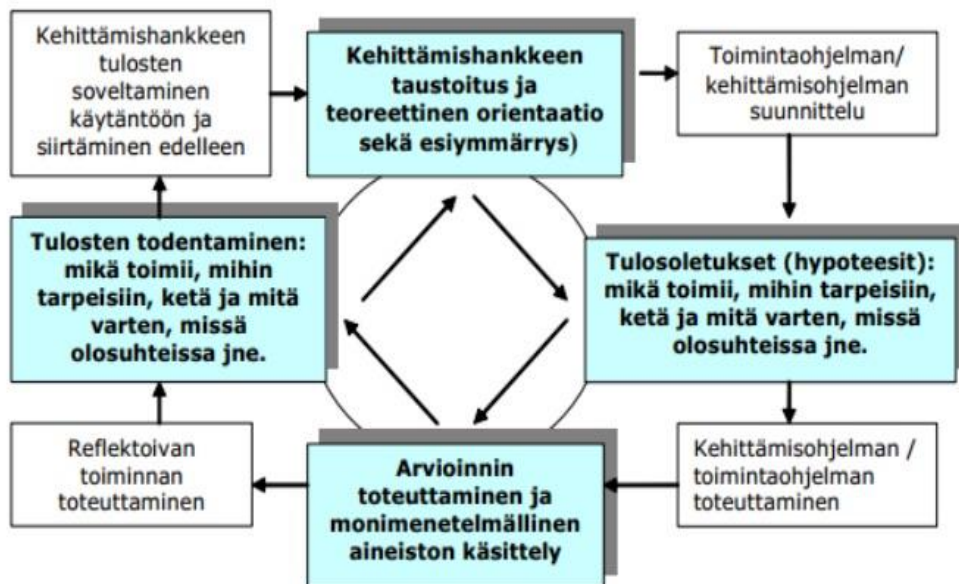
Kehittämishankkeen tulosten soveltaminen käytäntöön ja siirtäminen edelleen

Kehittämishankkeen taustoitus ja teoreettinen orientaatio sekä esiymmärrys)

Toimintaohjelman/ kehittämisohjelman suunnittelu

Tulosten todentaminen: mikä toimii, mihin tarpeisiin, ketä ja mitä varten, missä olosuhteissa jne.

Tulosoletukset (hypoteesit): mikä toimii, mihin tarpeisiin, ketä ja mitä varten, missä olosuhteissa jne.

Reflektoivan toiminnan toteuttaminen

Arvioinnin toteuttaminen ja monimenetelmällinen aineiston käsittely

Kehittämisohjelman / toimintaohjelman toteuttaminen